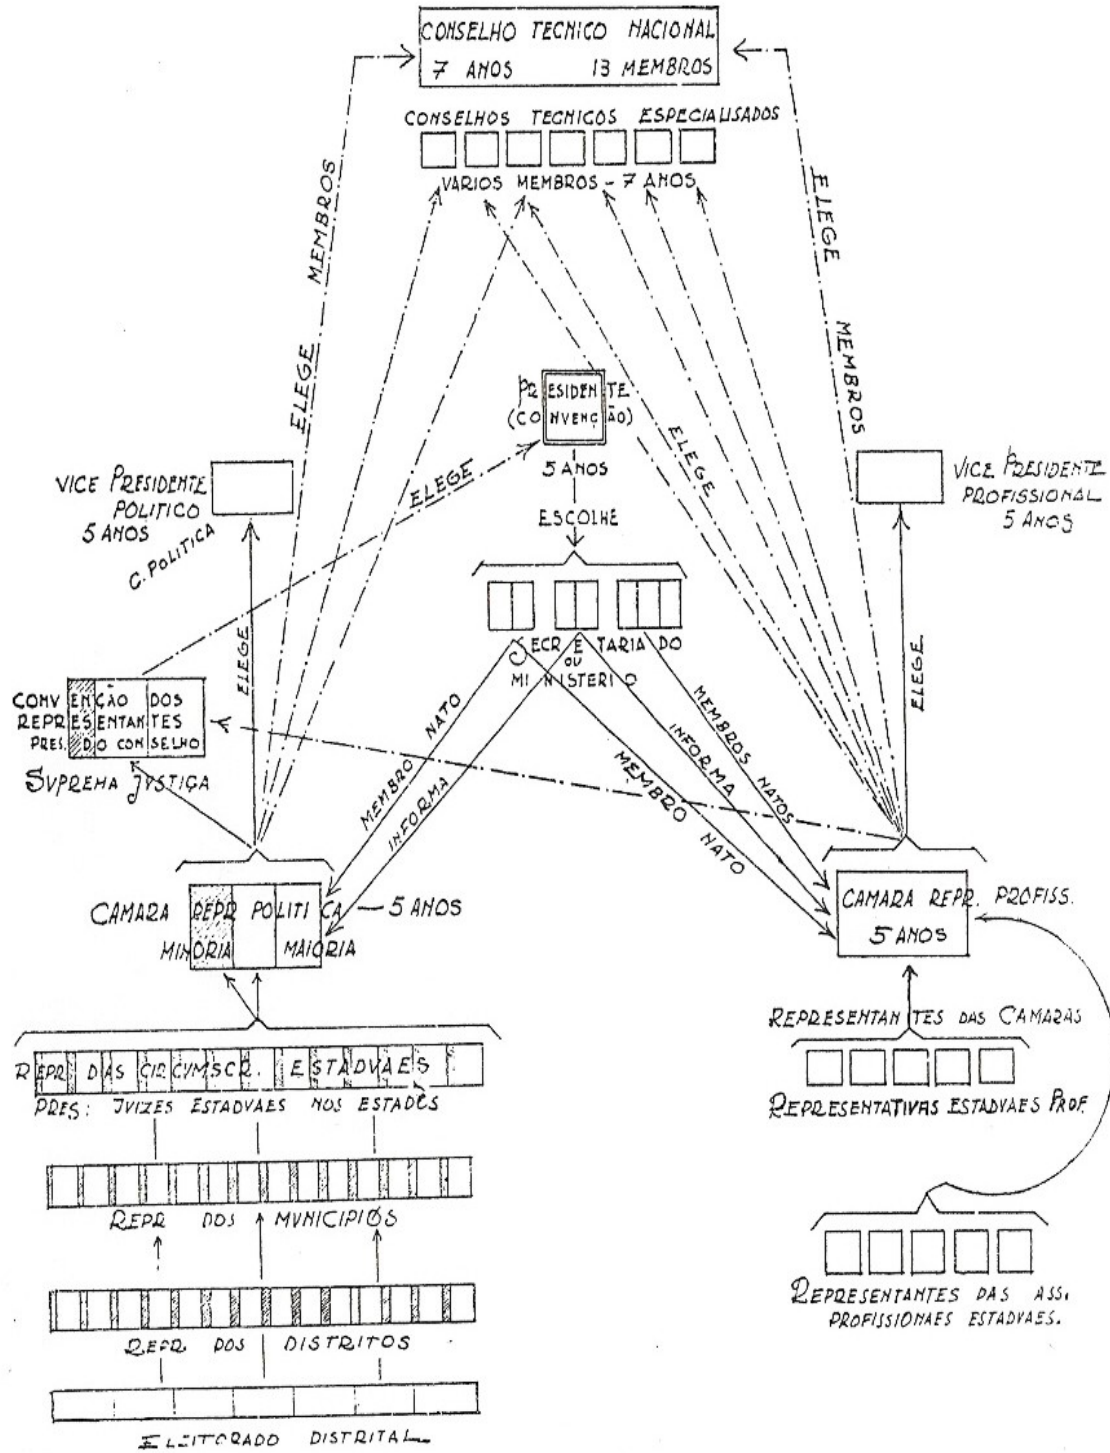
CONSELHO TECNICO NACIONAL
7 ANOS 13 MEMBROS

CONSELHOS TECNICOS ESPECIALISADOS
VARIOS MEMBROS - 7 ANOS

MEMBROS
ELEGE

ELEGE
MEMBROS

PRESIDENTE (CONVENÇÃO)
5 ANOS
ESCOLHE

ELEGE
ELEGE

VICE PRESIDENTE POLITICO 5 ANOS
C. POLITICA

VICE PRESIDENTE PROFISSIONAL 5 ANOS

SECRETARIADO OU MINISTERIO

ELEGE
ELEGE

CONVENÇÃO DOS REPRESENTANTES
PRES. DO CONSELHO
SUPREMA JUSTIÇA

MEMBRO NATO
INFORMA
MEMBROS NATOS
INFORMA
MEMBRO NATO

CAMARA REPR POLITICA — 5 ANOS
MINORIA MAIORIA

CAMARA REPR. PROFISS.
5 ANOS

REPRESENTANTES DAS CAMARAS
REPRESENTATIVAS ESTADVAES PROF.

REPR DAS CIRCUMSCR. ESTADVAES
PRES: JUIZES ESTADVAES NOS ESTADOS

REPR DOS MUNICIPIOS

REPR DOS DISTRITOS

ELEITORADO DISTRITAL

REPRESENTANTES DAS ASS. PROFISSIONAES ESTADVAES.